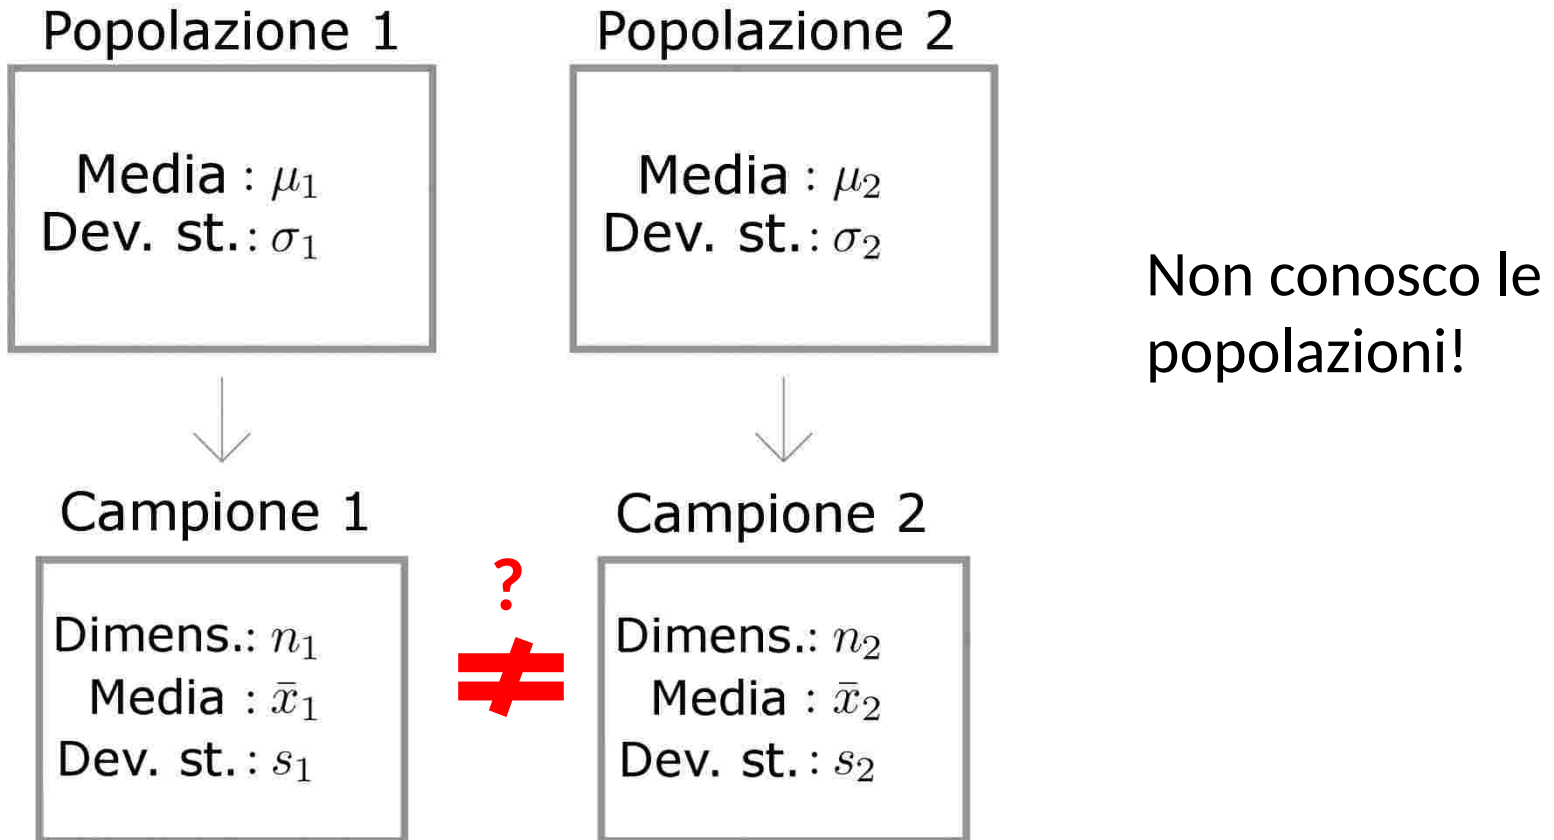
Popolazione 1

Media : $\mu_1$
Dev. st. : $\sigma_1$

Popolazione 2

Media : $\mu_2$
Dev. st. : $\sigma_2$

Non conosco le popolazioni!

Campione 1

Dimens.: $n_1$
Media : $\bar{x}_1$
Dev. st. : $s_1$

?
$\neq$

Campione 2

Dimens.: $n_2$
Media : $\bar{x}_2$
Dev. st. : $s_2$